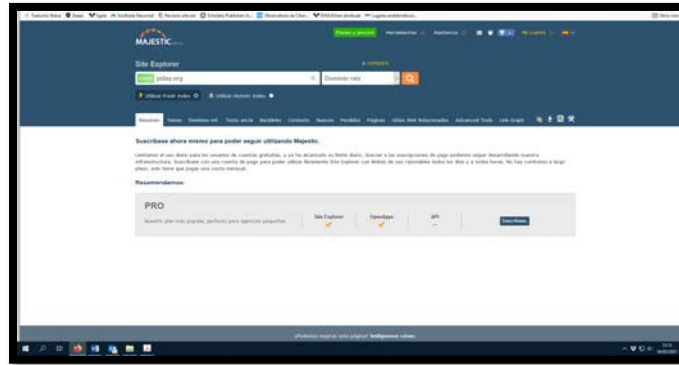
MAJESTIC

Site Explorer

psilas.org

Dominio raíz

Utilizar Fresh Index

Utilizar Historic Index

Resumen

Suscríbase ahora mismo para poder seguir utilizando Majestic.

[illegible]

Recomendamos:

PRO

Nuestro plan más popular, perfecto para agencias pequeñas

Site Explorer

OpenApps

API

Suscríbase

¿Podemos mejorar esta página? Indíquenos cómo.